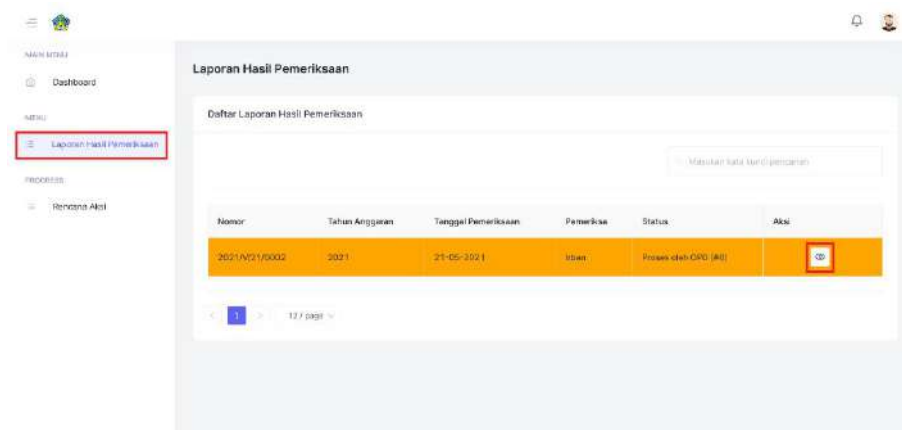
MAIN MENU

Dashboard

MENU

Laporan Hasil Pemeriksaan

PROGRESS

Rencana Aksi

Laporan Hasil Pemeriksaan

Daftar Laporan Hasil Pemeriksaan

Masukan kata kunci pencarian

| Nomor | Tahun Anggaran | Tanggal Pemeriksaan | Pemeriksa | Status | Aksi |
|---|---|---|---|---|---|
| 2021/V/21/0002 | 2021 | 21-05-2021 | Itban | Proses oleh OPD (All) | |

1

12 / page